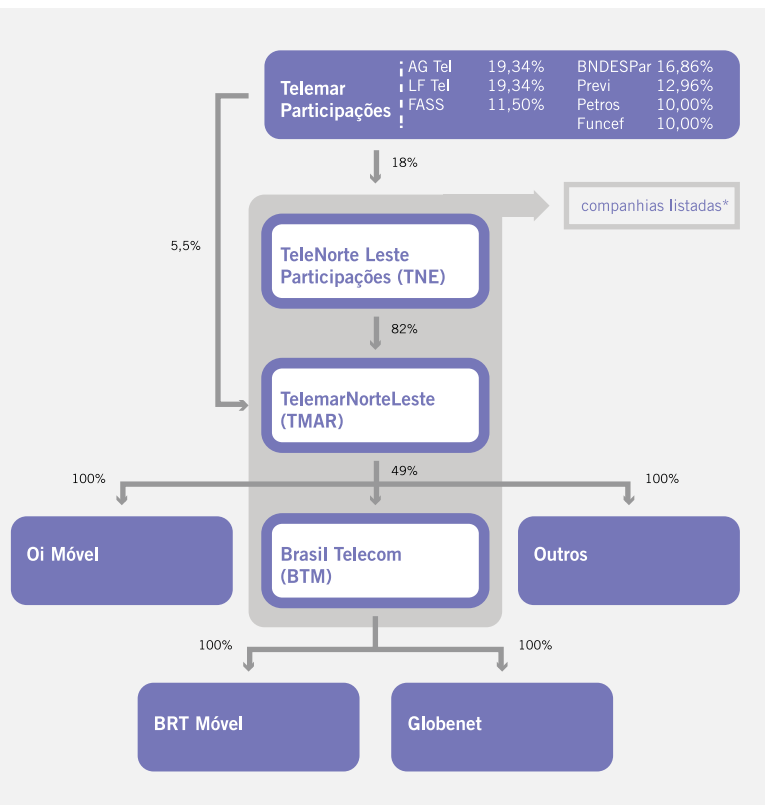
Telemar Participações

AG Tel 19,34%
LF Tel 19,34%
FASS 11,50%
BNDESPar 16,86%
Previ 12,96%
Petros 10,00%
Funcef 10,00%

18%

5,5%

companhias listadas*

TeleNorte Leste Participações (TNE)

82%

TelemarNorteLeste (TMAR)

49%

100%

100%

Oi Móvel

Brasil Telecom (BTM)

Outros

100%

100%

BRT Móvel

Globenet